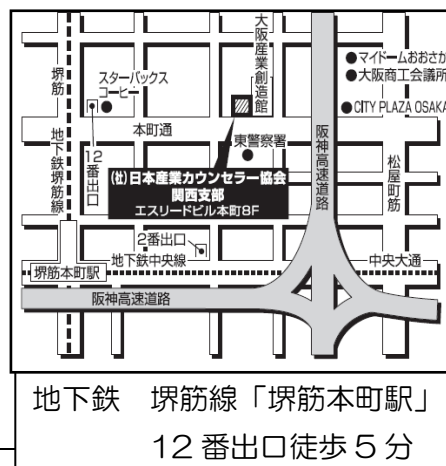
大阪産業創造館

堺筋

スターバックスコーヒー

●マイドームおおさか
●大阪商工会議所
●CITY PLAZA OSAKA

本町通

東警察署

地下鉄堺筋線

12番出口

阪神高速道路

松屋町筋

(社)日本産業カウンセラー協会
関西支部
エスリードビル本町8F

2番出口

地下鉄中央線

堺筋本町駅

中央大通

阪神高速道路

地下鉄　堺筋線「堺筋本町駅」

12 番出口徒歩 5 分